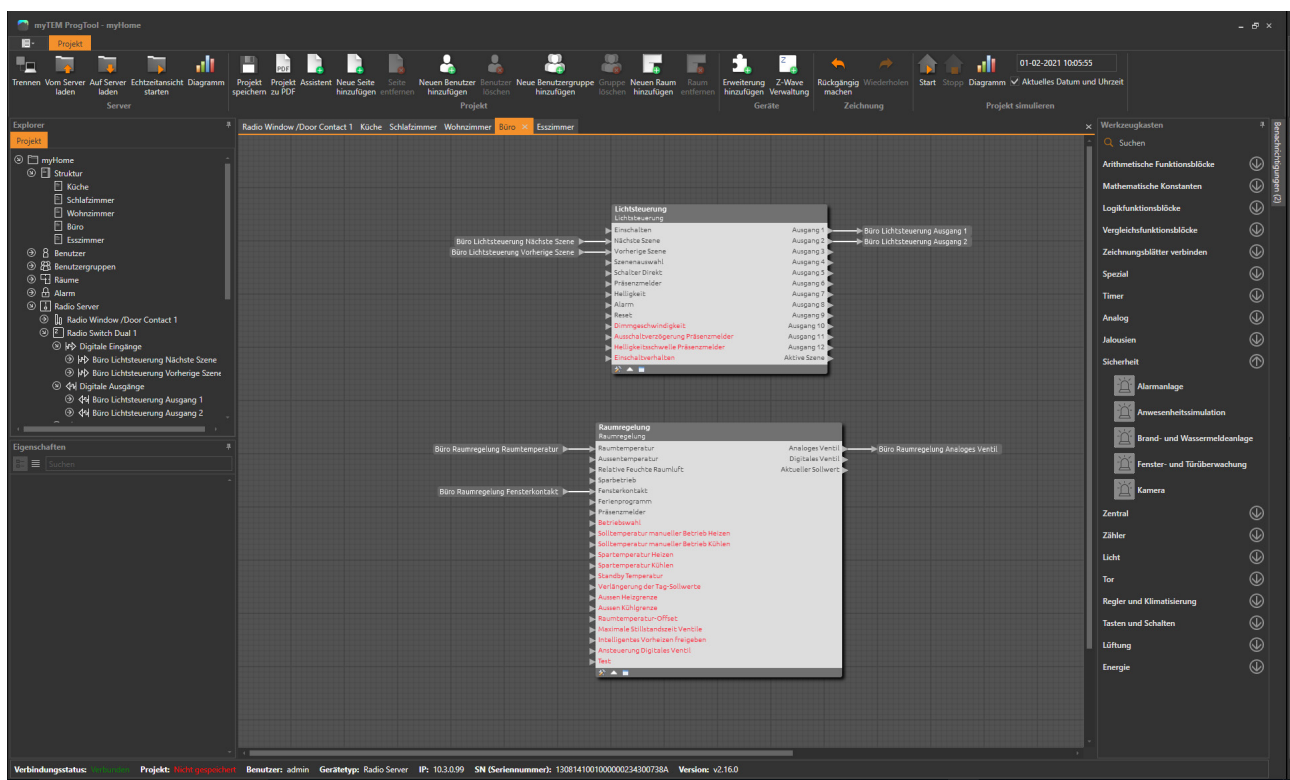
myTEM ProgTool - myHome

Projekt

Trennen
Vom Server laden
Auf Server laden
Echtzeitansicht starten
Diagramm
Server

Projekt speichern
Projekt zu PDF
Assistent
Neue Seite hinzufügen
Seite entfernen
Neuen Benutzer hinzufügen
Benutzer löschen
Neue Benutzergruppe hinzufügen
Gruppe löschen
Neuen Raum hinzufügen
Raum entfernen
Projekt

Erweiterung hinzufügen
Z-Wave Verwaltung
Geräte

Rückgängig machen
Wiederholen
Zeichnung

Start
Stopp
Diagramm
01-02-2021 10:05:55
Aktuelles Datum und Uhrzeit
Projekt simulieren

Explorer
Projekt
myHome
Struktur
Küche
Schlafzimmer
Wohnzimmer
Büro
Esszimmer
Benutzer
Benutzergruppen
Räume
Alarm
Radio Server
Radio Window /Door Contact 1
Radio Switch Dual 1
Digitale Eingänge
Büro Lichtsteuerung Nächste Szene
Büro Lichtsteuerung Vorherige Szene
Digitale Ausgänge
Büro Lichtsteuerung Ausgang 1
Büro Lichtsteuerung Ausgang 2

Eigenschaften
Suchen

Radio Window /Door Contact 1
Küche
Schlafzimmer
Wohnzimmer
Büro
Esszimmer

Lichtsteuerung
Lichtsteuerung
Einschalten
Nächste Szene
Vorherige Szene
Szenenauswahl
Schalter Direkt
Präsenzmelder
Helligkeit
Alarm
Reset
Dimmgeschwindigkeit
Ausschaltverzögerung Präsenzmelder
Helligkeitsschwelle Präsenzmelder
Einschaltverhalten
Ausgang 1
Ausgang 2
Ausgang 3
Ausgang 4
Ausgang 5
Ausgang 6
Ausgang 7
Ausgang 8
Ausgang 9
Ausgang 10
Ausgang 11
Ausgang 12
Aktive Szene
Büro Lichtsteuerung Nächste Szene
Büro Lichtsteuerung Vorherige Szene
Büro Lichtsteuerung Ausgang 1
Büro Lichtsteuerung Ausgang 2

Raumregelung
Raumregelung
Raumtemperatur
Aussentemperatur
Relative Feuchte Raumluft
Sparbetrieb
Fensterkontakt
Ferienprogramm
Präsenzmelder
Betriebswahl
Solltemperatur manueller Betrieb Heizen
Solltemperatur manueller Betrieb Kühlen
Spartemperatur Heizen
Spartemperatur Kühlen
Standby Temperatur
Verlängerung der Tag-Sollwerte
Aussen Heizgrenze
Aussen Kühlgrenze
Raumtemperatur-Offset
Maximale Stillstandszeit Ventile
Intelligentes Vorheizen freigeben
Ansteuerung Digitales Ventil
Test
Analoges Ventil
Digitales Ventil
Aktueller Sollwert
Büro Raumregelung Raumtemperatur
Büro Raumregelung Fensterkontakt
Büro Raumregelung Analoges Ventil

Werkzeugkasten
Suchen
Arithmetische Funktionsblöcke
Mathematische Konstanten
Logikfunktionsblöcke
Vergleichsfunktionsblöcke
Zeichnungsblätter verbinden
Spezial
Timer
Analog
Jalousien
Sicherheit
Alarmanlage
Anwesenheitssimulation
Brand- und Wassermeldeanlage
Fenster- und Türüberwachung
Kamera
Zentral
Zähler
Licht
Tor
Regler und Klimatisierung
Tasten und Schalten
Lüftung
Energie
Benachrichtigungen (2)

Verbindungsstatus: Verbunden Projekt: Nicht gespeichert Benutzer: admin Gerätetyp: Radio Server IP: 10.3.0.99 SN (Seriennummer): 130814100100000234300738A Version: v2.16.0